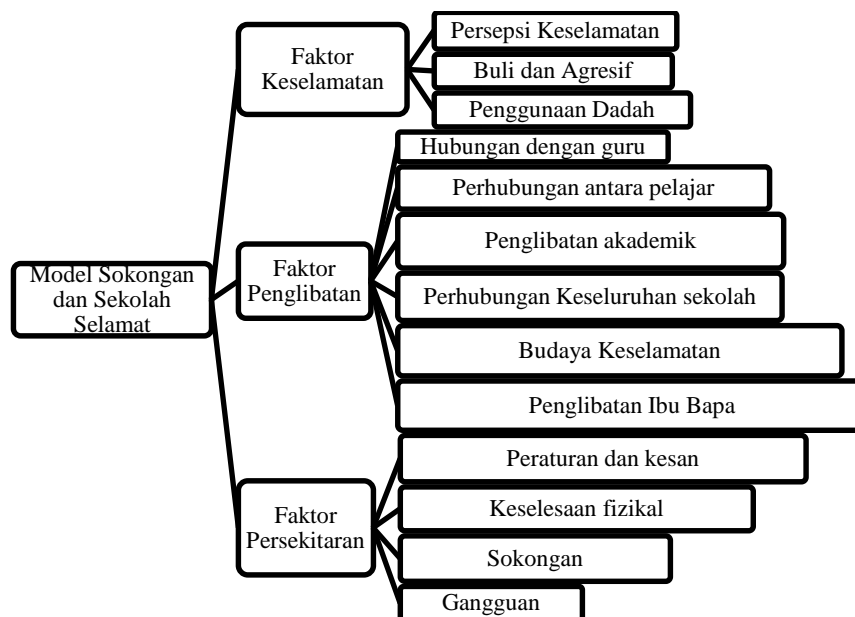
Model Sokongan dan Sekolah Selamat

Faktor Keselamatan

Persepsi Keselamatan

Buli dan Agresif

Penggunaan Dadah

Faktor Penglibatan

Hubungan dengan guru

Perhubungan antara pelajar

Penglibatan akademik

Perhubungan Keseluruhan sekolah

Budaya Keselamatan

Penglibatan Ibu Bapa

Faktor Persekitaran

Peraturan dan kesan

Keselesaan fizikal

Sokongan

Gangguan